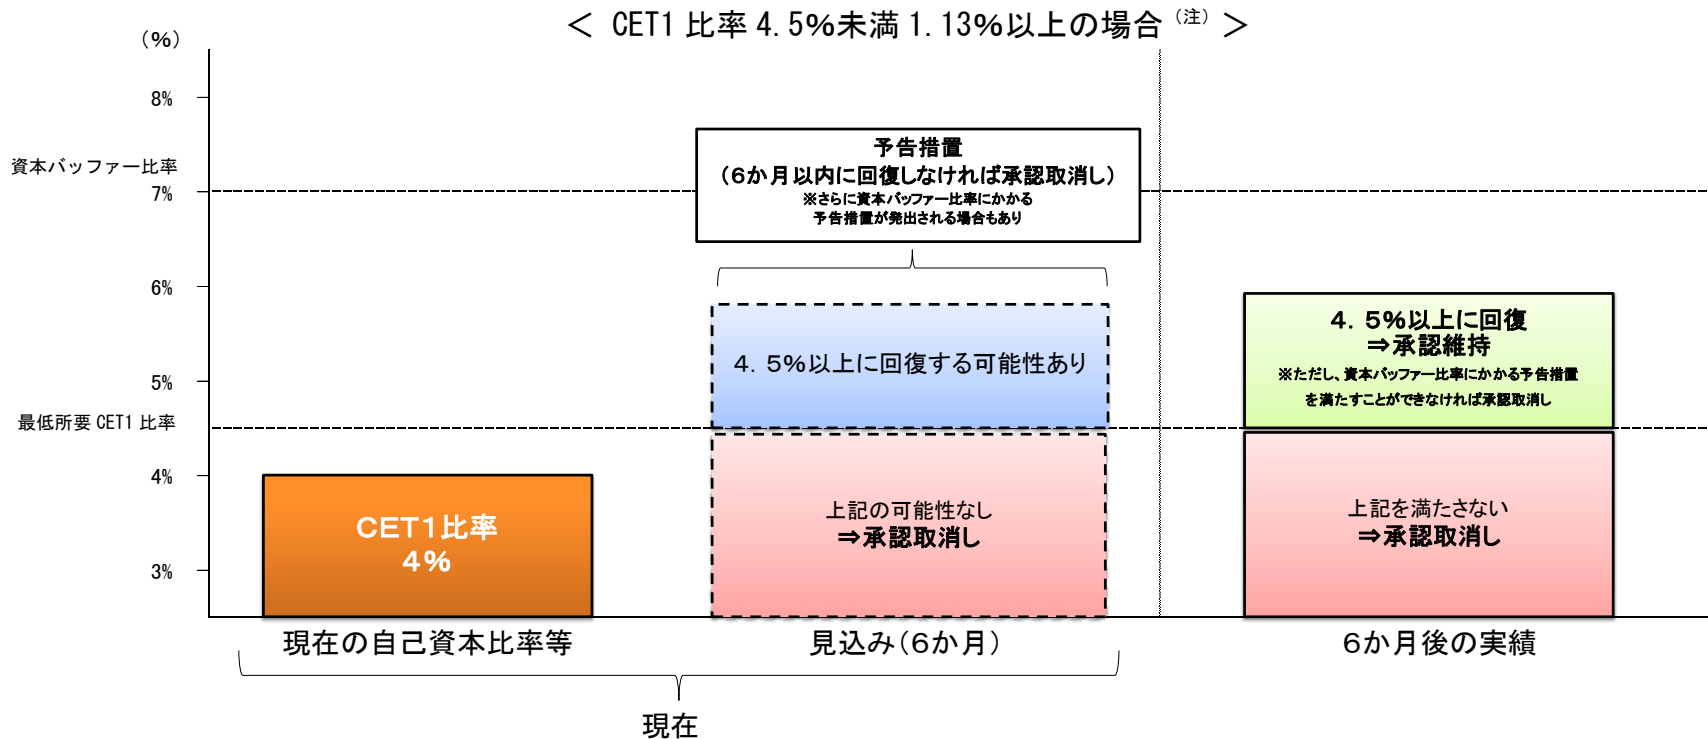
＜ CET1 比率 4.5%未満 1.13%以上の場合（注）＞

（%）

8%

資本バッファー比率
7%

6%

5%

最低所要 CET1 比率

4%

3%

予告措置
（6か月以内に回復しなければ承認取消し）
※さらに資本バッファー比率にかかる予告措置が発出される場合もあり

4．5%以上に回復する可能性あり

上記の可能性なし
⇒承認取消し

4．5%以上に回復
⇒承認維持
※ただし、資本バッファー比率にかかる予告措置を満たすことができなければ承認取消し

上記を満たさない
⇒承認取消し

CET1比率
4%

現在の自己資本比率等

見込み（6か月）

6か月後の実績

現在